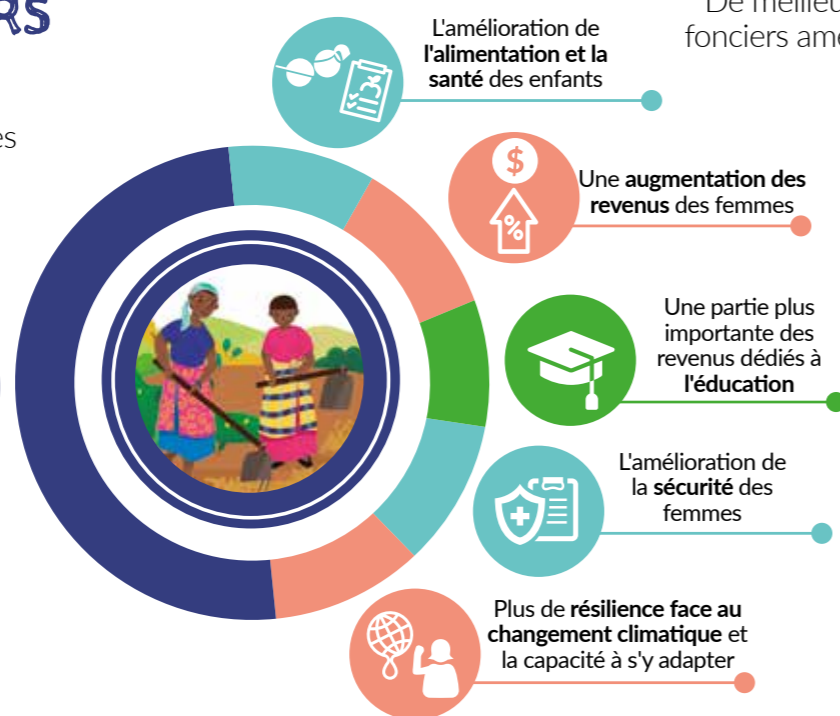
RS

es

De meilleu
fonciers ame

L'amélioration de **l'alimentation et la santé** des enfants

Une **augmentation des revenus** des femmes

Une partie plus importante des revenus dédiés à **l'éducation**

L'amélioration de la **sécurité** des femmes

Plus de **résilience face au changement climatique** et la capacité à s'y adapter